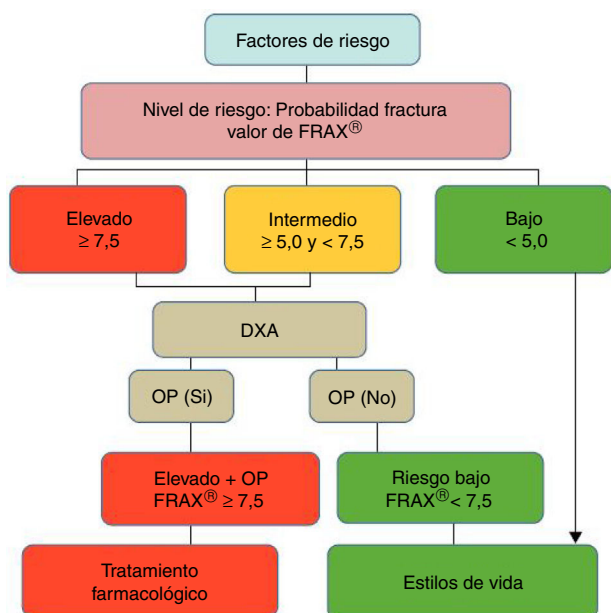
Factores de riesgo

Nivel de riesgo: Probabilidad fractura valor de FRAX$^{®}$

Elevado
$\geq 7,5$

Intermedio
$\geq 5,0$ y $< 7,5$

Bajo
$< 5,0$

DXA

OP (Si)

OP (No)

Elevado + OP
FRAX$^{®}$ $\geq 7,5$

Riesgo bajo
FRAX$^{®}$ $< 7,5$

Tratamiento farmacológico

Estilos de vida